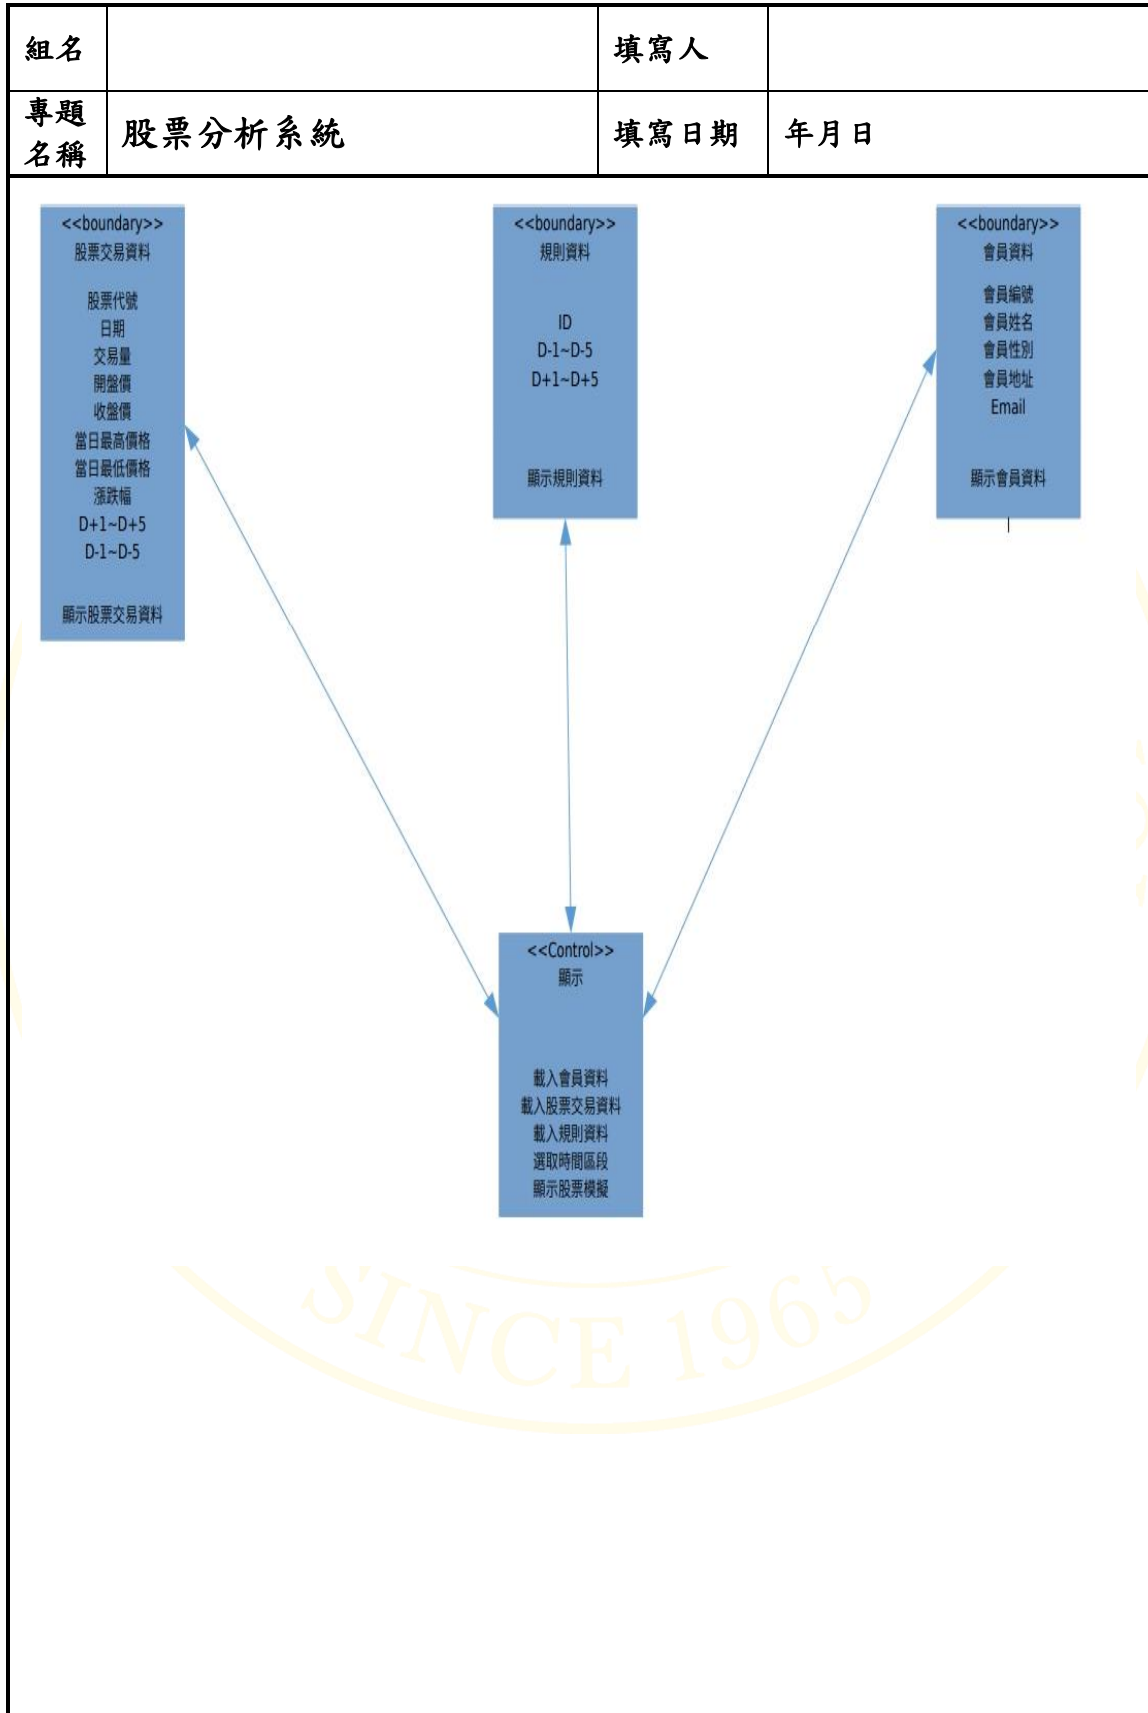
| 組名 | | 填寫人 | |
|---|---|---|---|
| 專題名稱 | 股票分析系統 | 填寫日期 | 年月日 |

<<boundary>>
股票交易資料

股票代號
日期
交易量
開盤價
收盤價
當日最高價格
當日最低價格
漲跌幅
D+1~D+5
D-1~D-5

顯示股票交易資料

<<boundary>>
規則資料

ID
D-1~D-5
D+1~D+5

顯示規則資料

<<boundary>>
會員資料

會員編號
會員姓名
會員性別
會員地址
Email

顯示會員資料

<<Control>>
顯示

載入會員資料
載入股票交易資料
載入規則資料
選取時間區段
顯示股票模擬

SINCE 1965